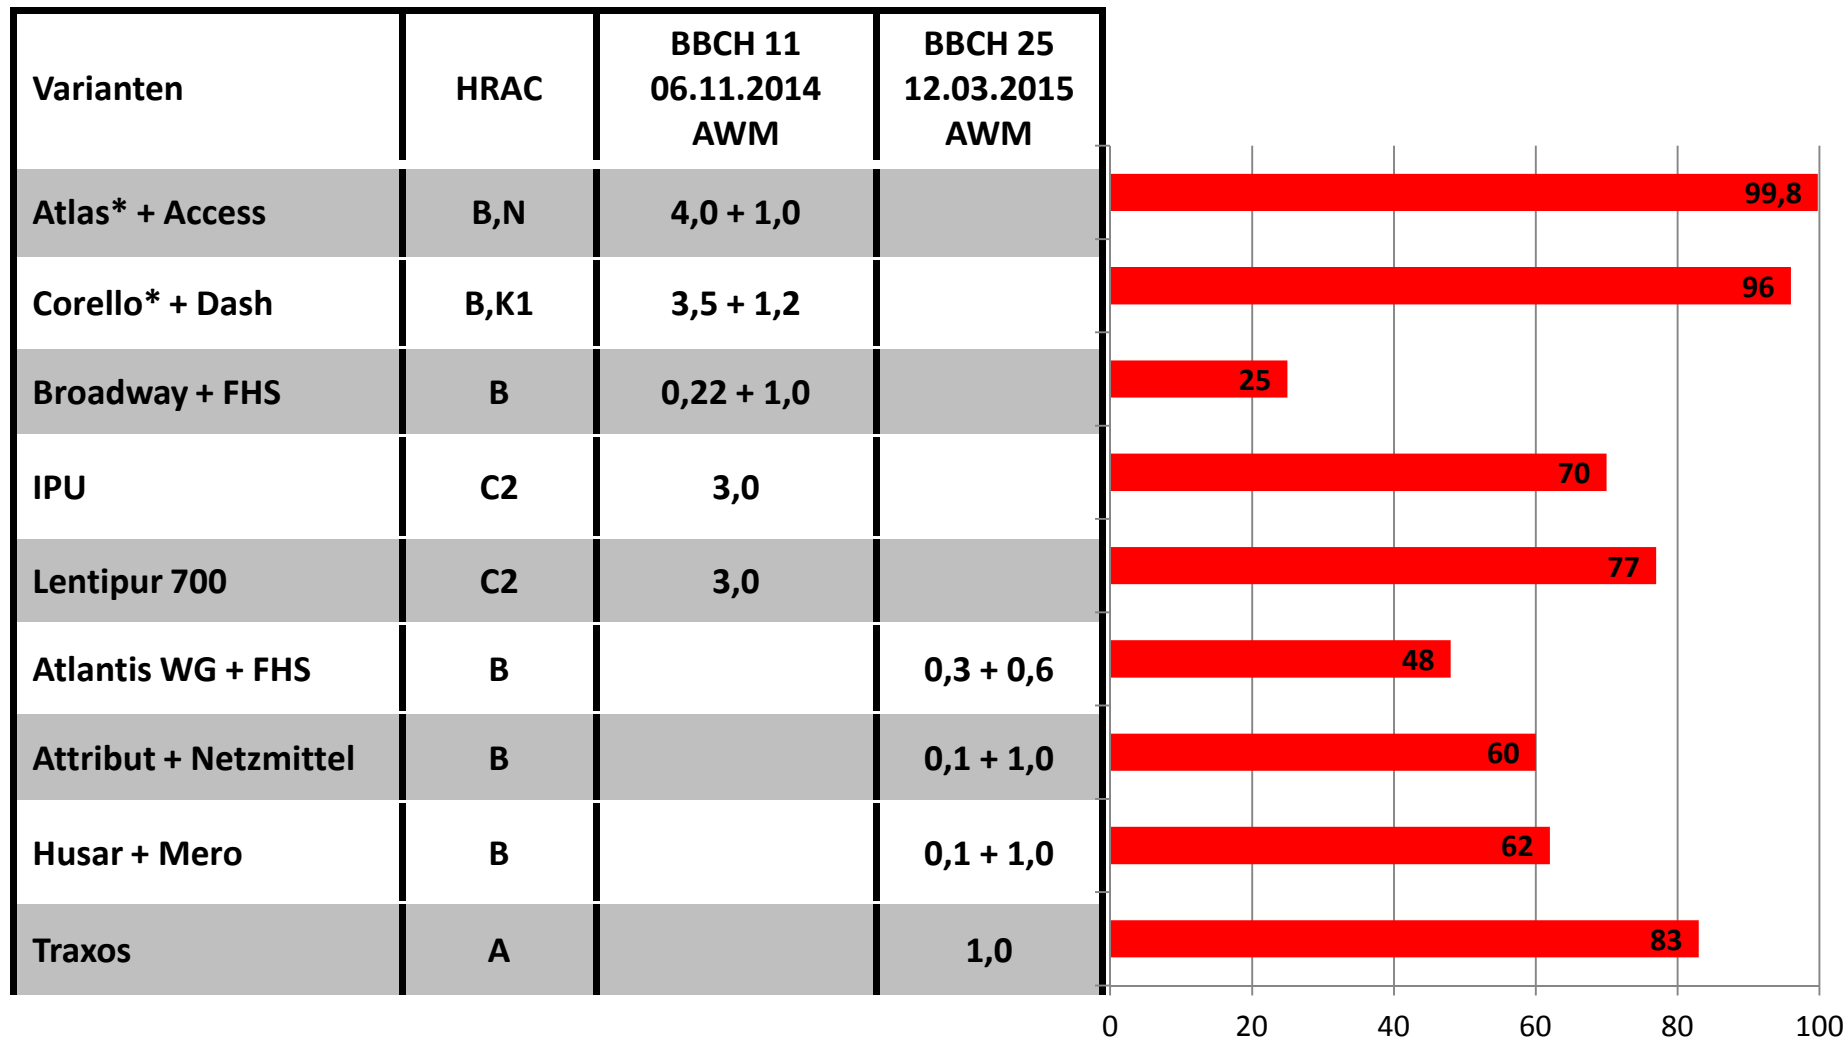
| Varianten | HRAC | BBCH 11 06.11.2014 AWM | BBCH 25 12.03.2015 AWM |
|---|---|---|---|
| Atlas* + Access | B,N | 4,0 + 1,0 | |
| Corello* + Dash | B,K1 | 3,5 + 1,2 | |
| Broadway + FHS | B | 0,22 + 1,0 | |
| IPU | C2 | 3,0 | |
| Lentipur 700 | C2 | 3,0 | |
| Atlantis WG + FHS | B | | 0,3 + 0,6 |
| Attribut + Netzmittel | B | | 0,1 + 1,0 |
| Husar + Mero | B | | 0,1 + 1,0 |
| Traxos | A | | 1,0 |

99,8
96
25
70
77
48
60
62
83

0 20 40 60 80 100